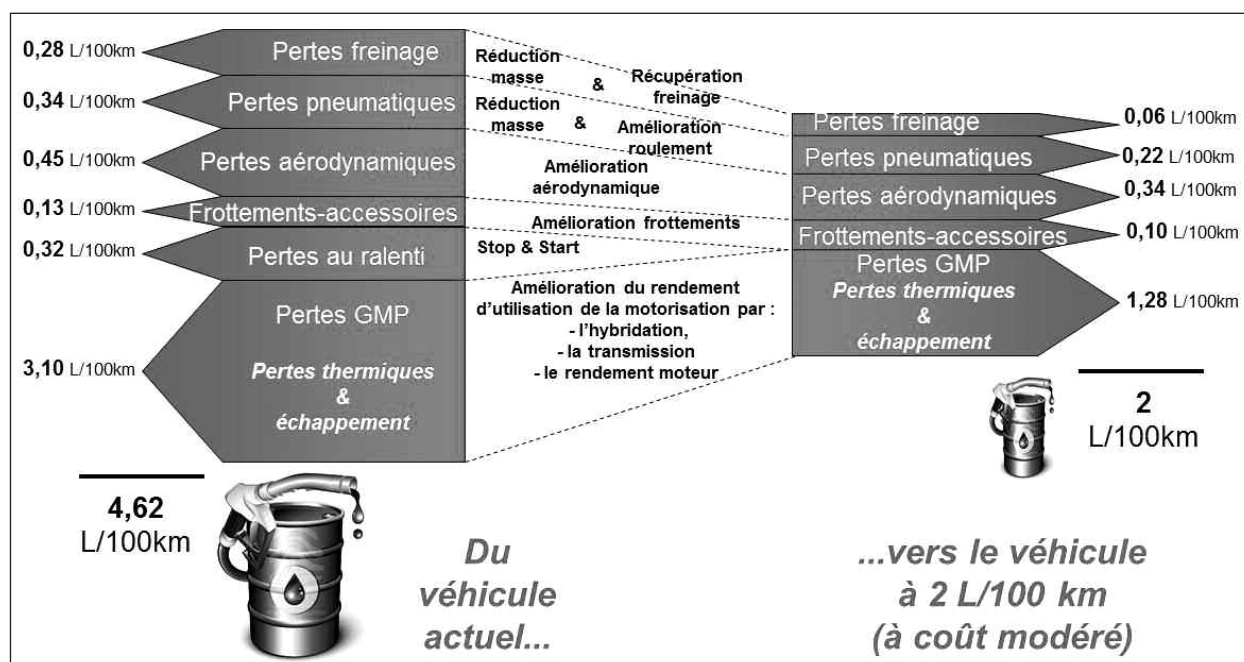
0,28 L/100km Pertes freinage

0,34 L/100km Pertes pneumatiques

0,45 L/100km Pertes aérodynamiques

0,13 L/100km Frottements-accessoires

0,32 L/100km Pertes au ralenti

3,10 L/100km Pertes GMP

Pertes thermiques & échappement

4,62 L/100km

Réduction masse & Récupération freinage

Réduction masse & Amélioration roulement

Amélioration aérodynamique

Amélioration frottements

Stop & Start

Amélioration du rendement d'utilisation de la motorisation par :
- l'hybridation,
- la transmission
- le rendement moteur

Pertes freinage 0,06 L/100km

Pertes pneumatiques 0,22 L/100km

Pertes aérodynamiques 0,34 L/100km

Frottements-accessoires 0,10 L/100km

Pertes GMP

Pertes thermiques & échappement 1,28 L/100km

2 L/100km

Du véhicule actuel...

...vers le véhicule à 2 L/100 km (à coût modéré)